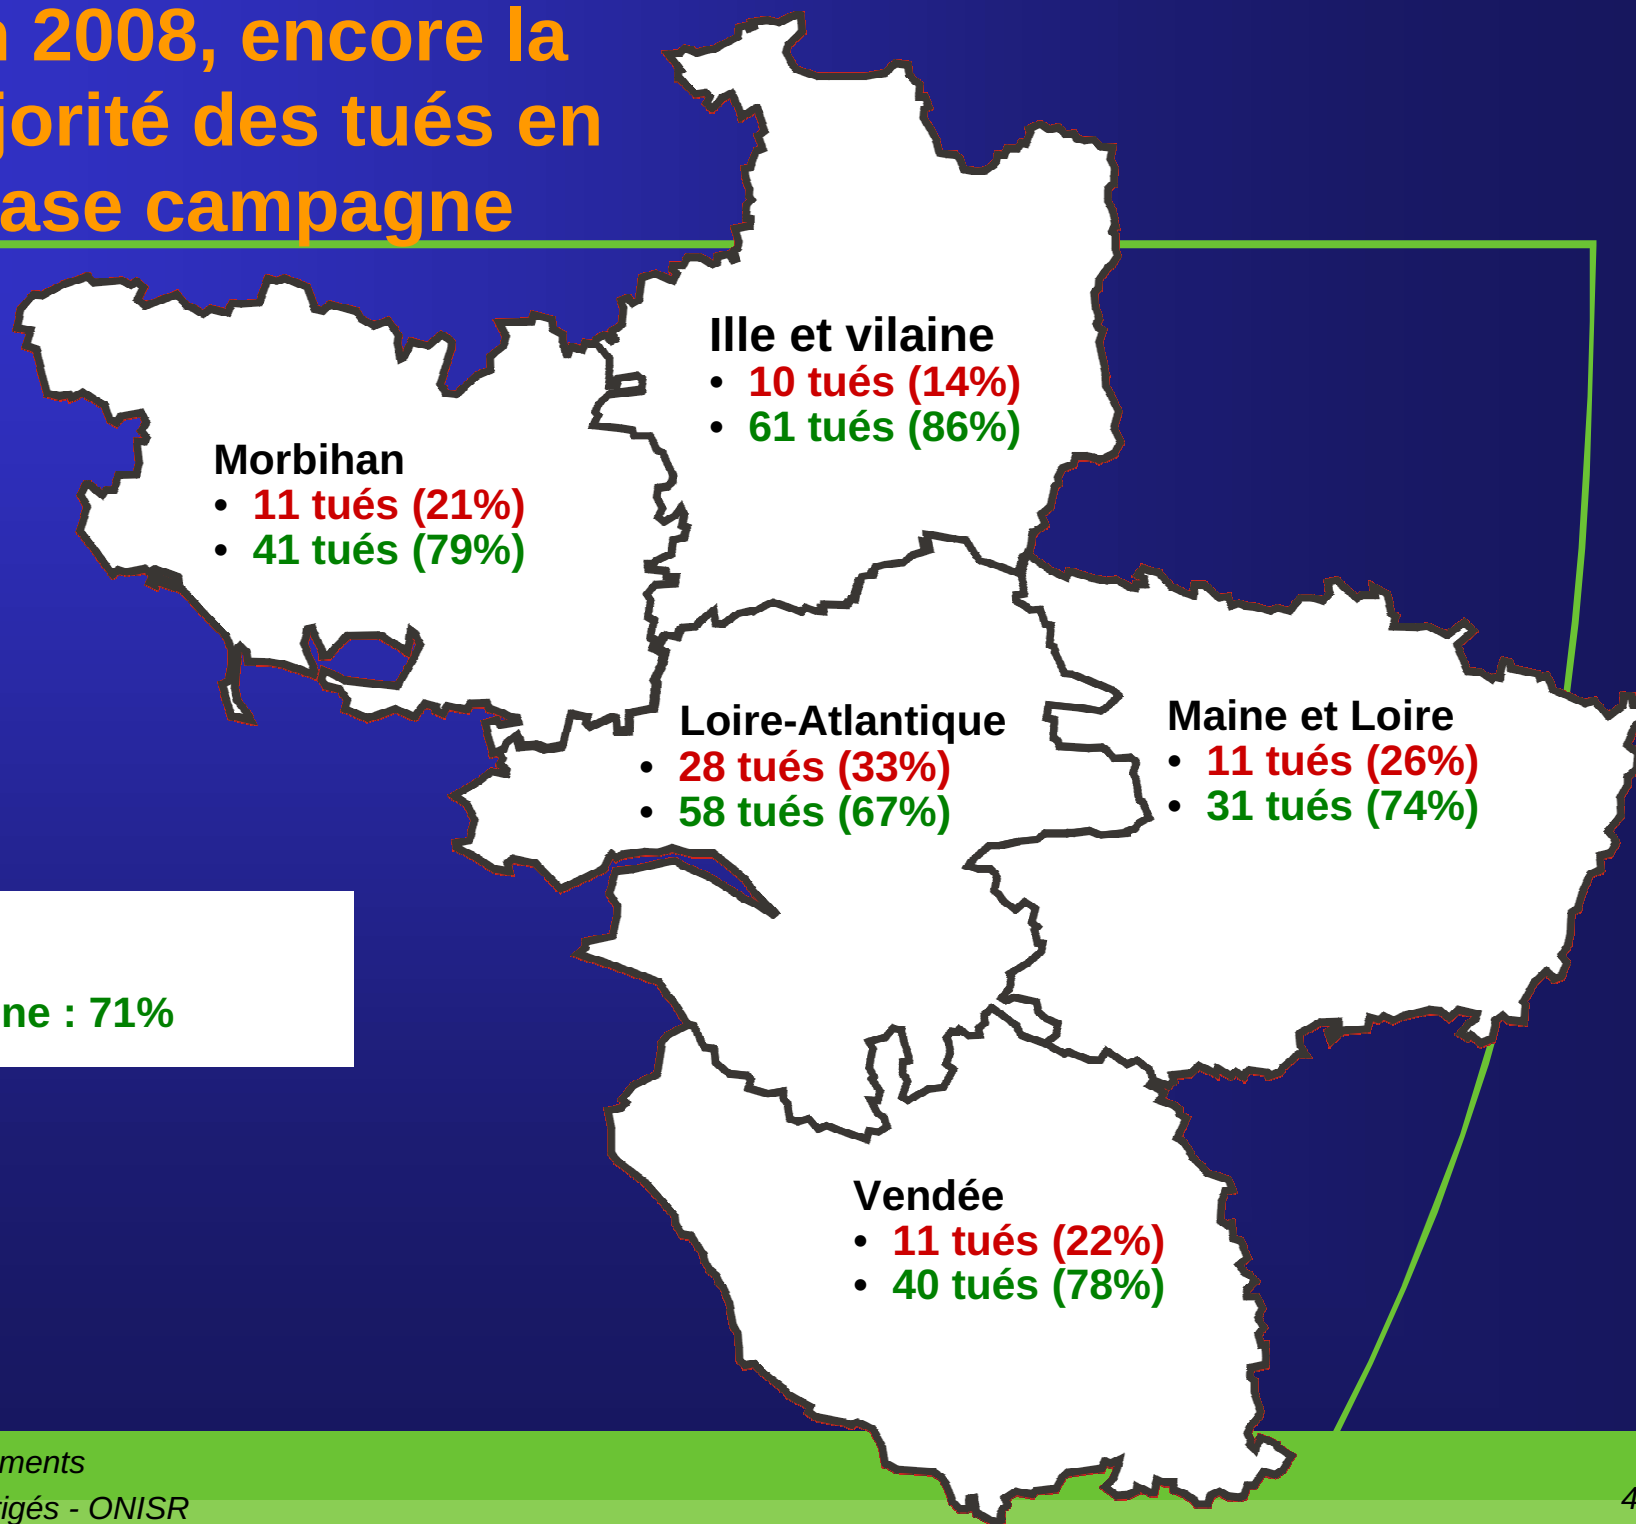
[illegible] 2008, encore la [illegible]jorité des tués en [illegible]ase campagne

Ille et vilaine
• 10 tués (14%)
• 61 tués (86%)

Morbihan
• 11 tués (21%)
• 41 tués (79%)

Loire-Atlantique
• 28 tués (33%)
• 58 tués (67%)

Maine et Loire
• 11 tués (26%)
• 31 tués (74%)

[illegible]ne : 71%

Vendée
• 11 tués (22%)
• 40 tués (78%)

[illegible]ments
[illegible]rigés - ONISR

4